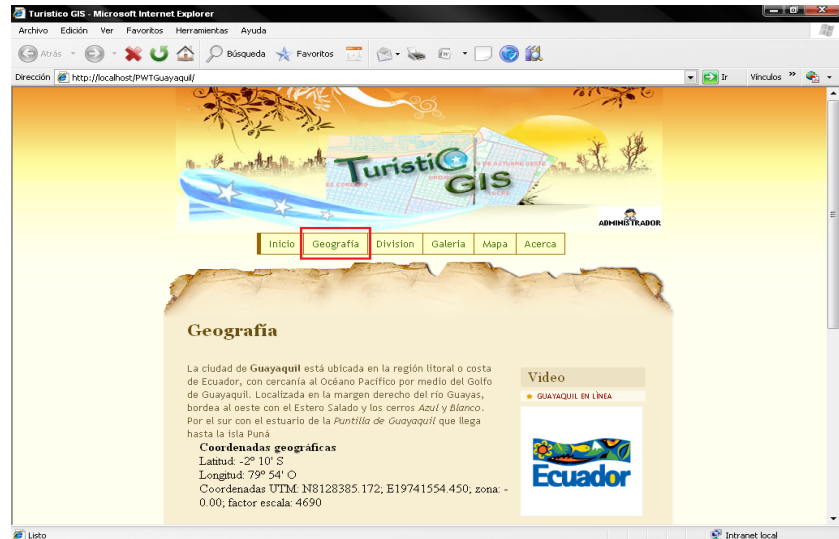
Turistico GIS - Microsoft Internet Explorer

Archivo Edición Ver Favoritos Herramientas Ayuda

Atrás Búsqueda Favoritos

Dirección http://localhost/PWTGuayaquil/ Ir Vínculos »

Turistico GIS

ADMINISTRADOR

Inicio | Geografía | Division | Galeria | Mapa | Acerca

Geografía

La ciudad de **Guayaquil** está ubicada en la región litoral o costa de Ecuador, con cercanía al Océano Pacífico por medio del Golfo de Guayaquil. Localizada en la margen derecho del río Guayas, bordea al oeste con el Estero Salado y los cerros *Azul* y *Blanco*. Por el sur con el estuario de la *Puntilla de Guayaquil* que llega hasta la isla Puná

**Coordenadas geográficas**
Latitud: -2° 10' S
Longitud: 79° 54' O
Coordenadas UTM: N8128385.172; E19741554.450; zona: -0.00; factor escala: 4690

Video

GUAYAQUIL EN LÍNEA

Ecuador

Listo

Intranet local